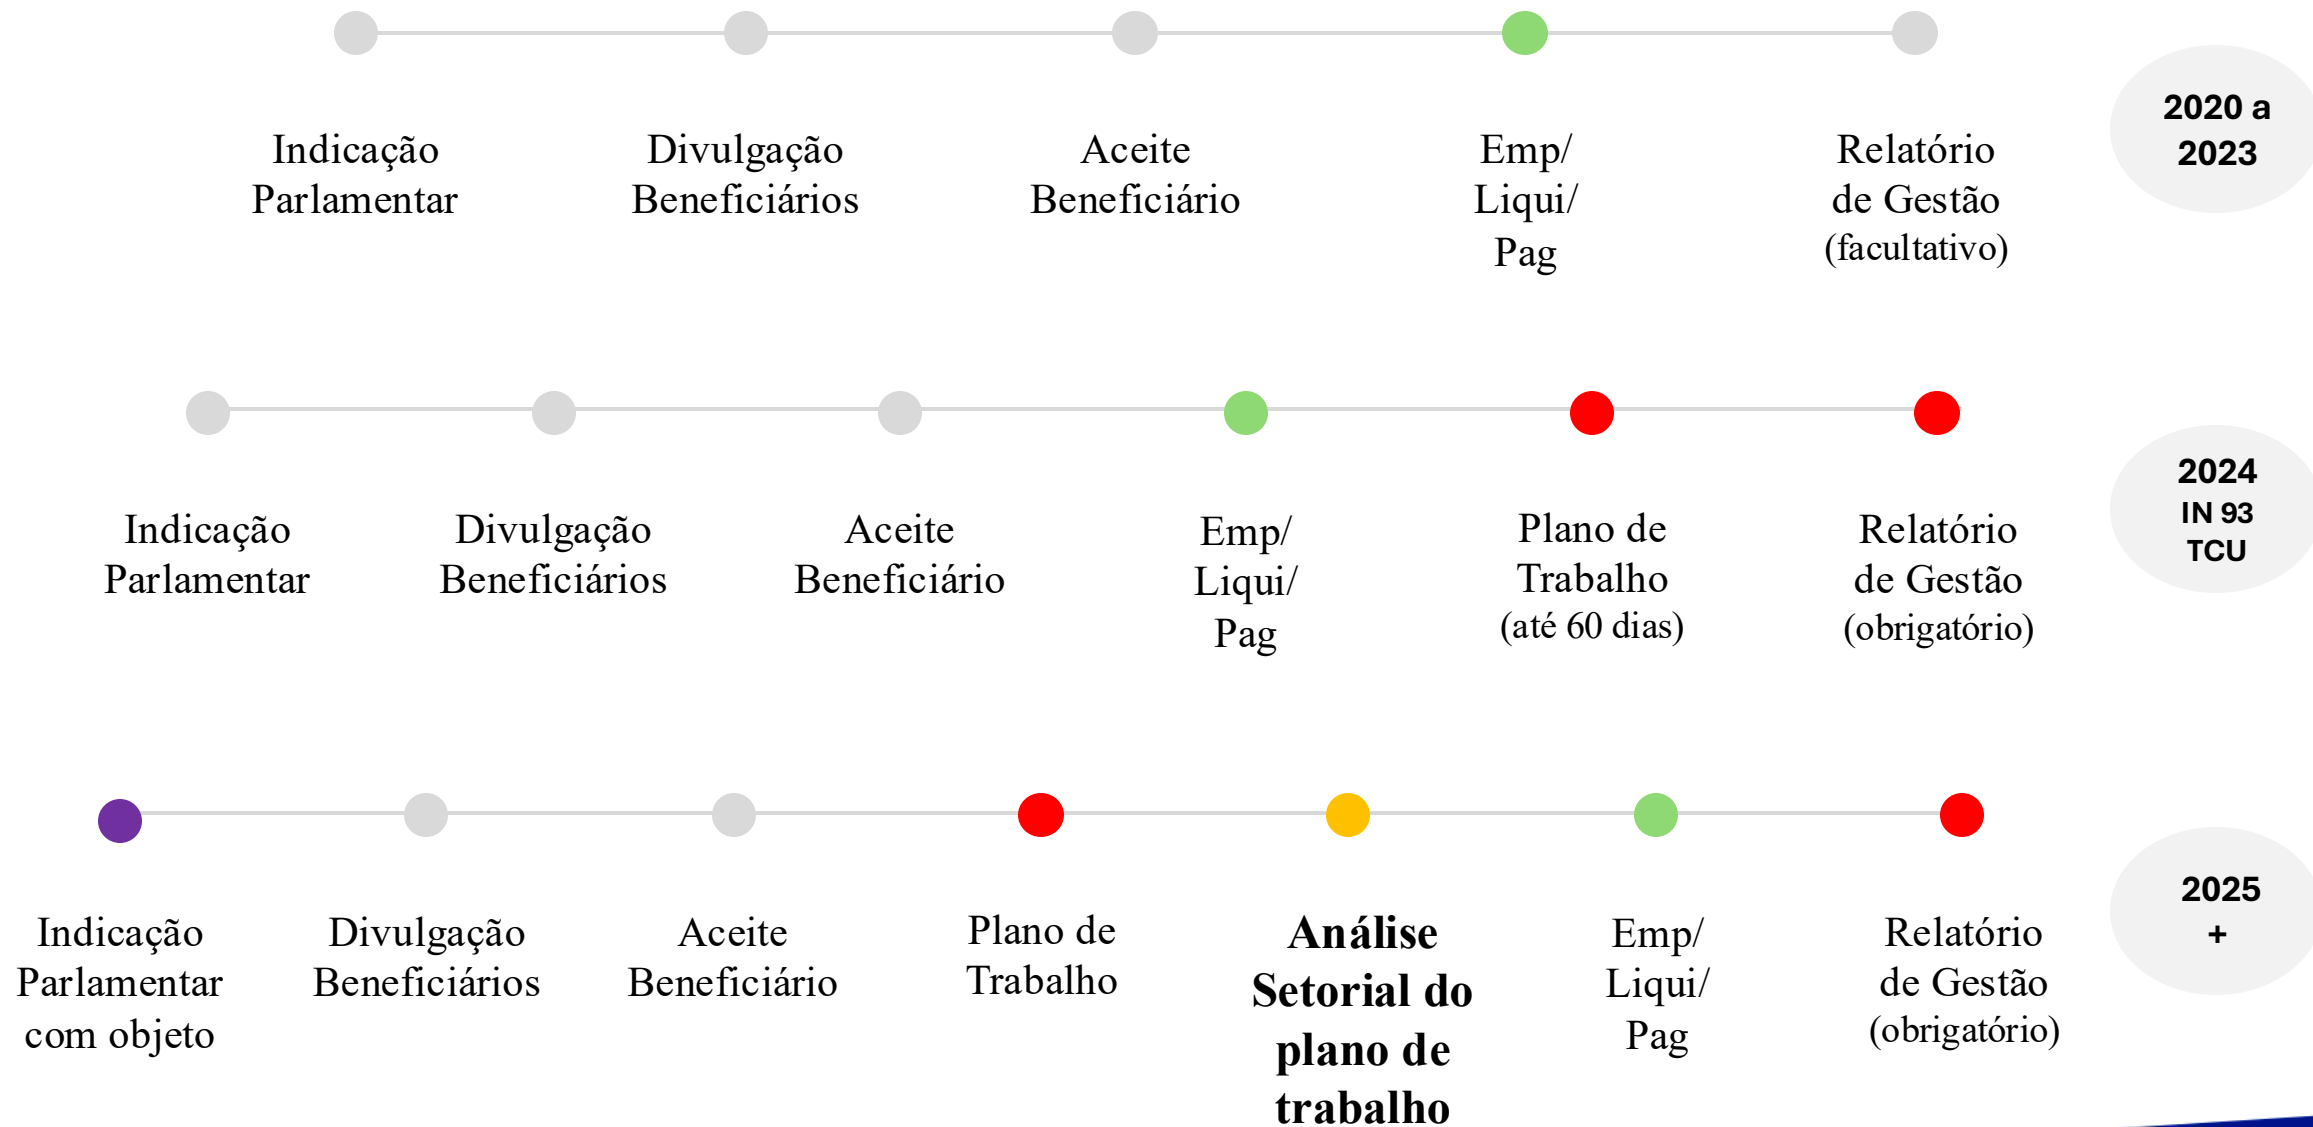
Indicação Parlamentar

Divulgação Beneficiários

Aceite Beneficiário

Emp/ Liqui/ Pag

Relatório de Gestão (facultativo)

2020 a 2023

Indicação Parlamentar

Divulgação Beneficiários

Aceite Beneficiário

Emp/ Liqui/ Pag

Plano de Trabalho (até 60 dias)

Relatório de Gestão (obrigatório)

2024 IN 93 TCU

Indicação Parlamentar com objeto

Divulgação Beneficiários

Aceite Beneficiário

Plano de Trabalho

**Análise Setorial do plano de trabalho**

Emp/ Liqui/ Pag

Relatório de Gestão (obrigatório)

2025 +